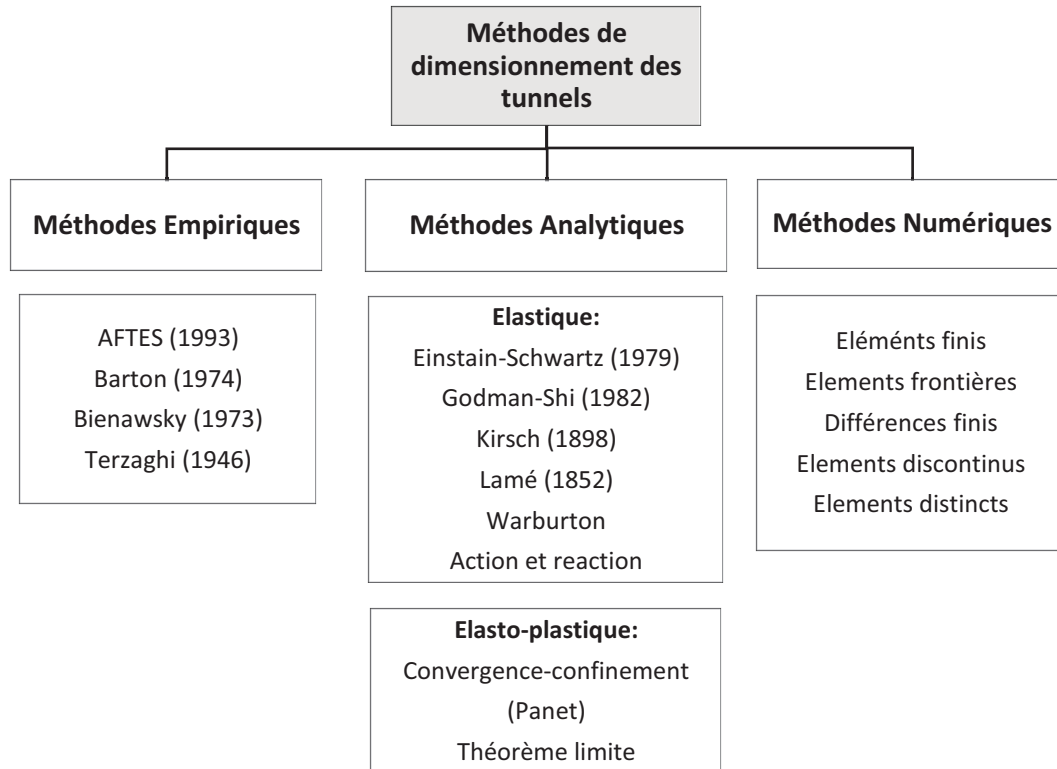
Méthodes de dimensionnement des tunnels

Méthodes Empiriques

AFTES (1993)
Barton (1974)
Bienawsky (1973)
Terzaghi (1946)

Méthodes Analytiques

Elastique:
Einstain-Schwartz (1979)
Godman-Shi (1982)
Kirsch (1898)
Lamé (1852)
Warburton
Action et reaction

Elasto-plastique:
Convergence-confinement (Panet)
Théorème limite

Méthodes Numériques

Eléménts finis
Elements frontières
Différences finis
Elements discontinus
Elements distincts